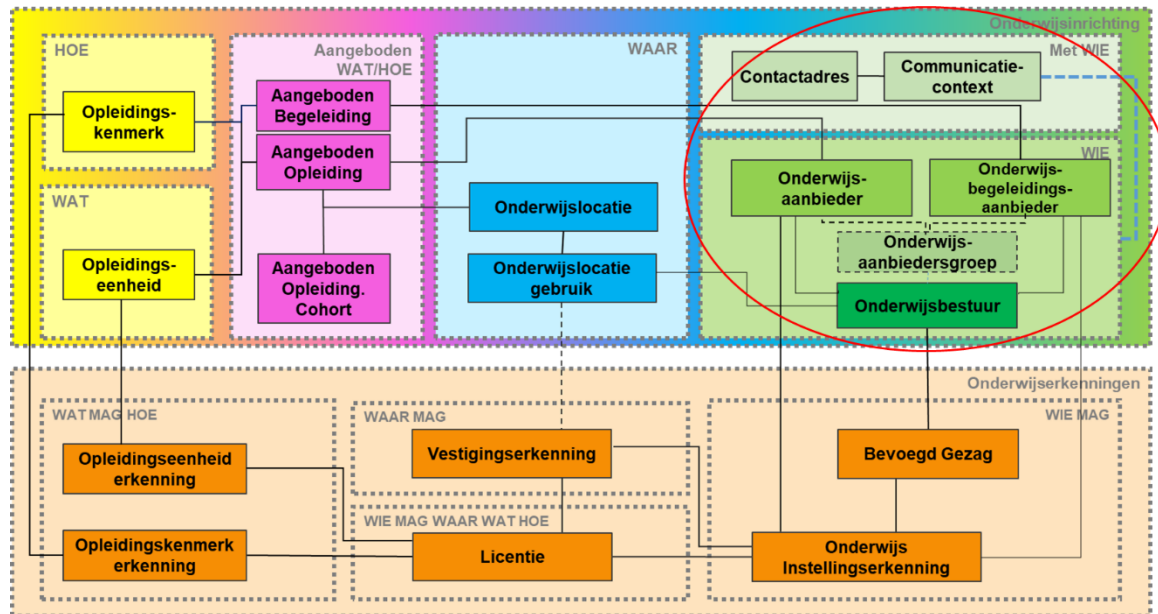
Onderwijsinrichting

HOE

Opleidingskenmerk

WAT

Opleidingseenheid

Aangeboden WAT/HOE

Aangeboden Begeleiding

Aangeboden Opleiding

Aangeboden Opleiding. Cohort

WAAR

Onderwijslocatie

Onderwijslocatie gebruik

Met WIE

Contactadres

Communicatiecontext

WIE

Onderwijsaanbieder

Onderwijsbegeleidingsaanbieder

Onderwijsaanbiedersgroep

Onderwijsbestuur

Onderwijserkenningen

WAT MAG HOE

Opleidingseenheid erkenning

Opleidingskenmerk erkenning

WAAR MAG

Vestigingserkenning

WIE MAG WAAR WAT HOE

Licentie

WIE MAG

Bevoegd Gezag

Onderwijs Instellingserkenning